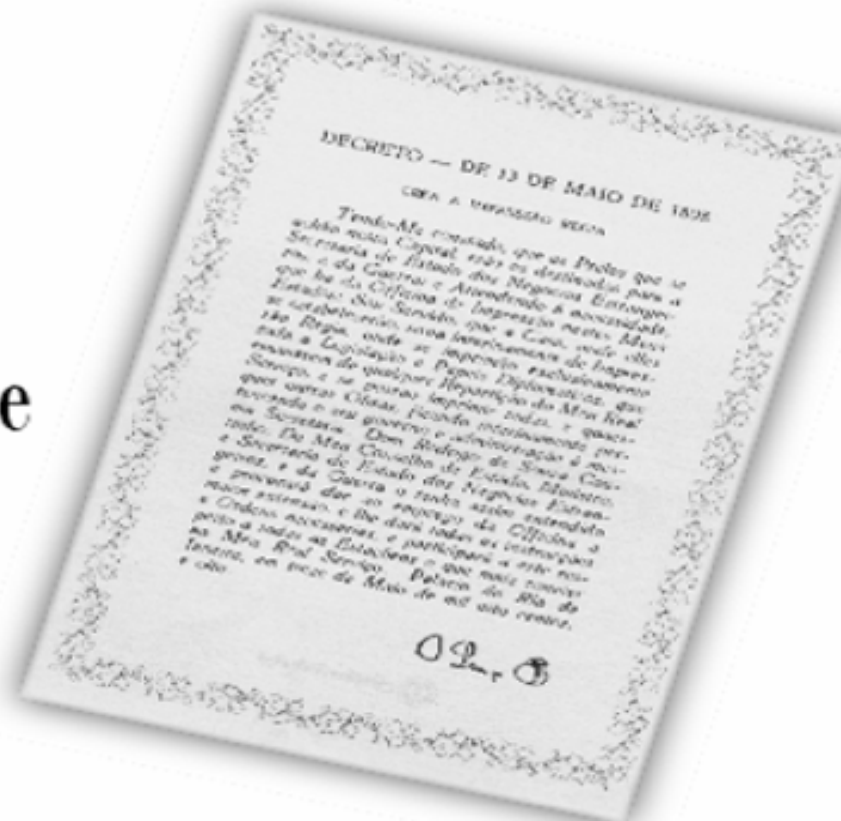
e

DECRETO — DE 13 DE MAIO DE 1808

CRIA A IMPRESSÃO RÉGIA

Tendo-Me constado, que os Prelos que se acham nesta Capital, eram os destinados para a Secretaria de Estado dos Negocios Estrangeiros, e da Guerra; e Attendendo á necessidade que ha da Officina de Impressão nestes Meus Estados: Sou Servido, que a Casa, onde elles se estabeleceram, sirva interinamente de Impressão Regia, onde se imprimam exclusivamente toda a Legislação e Papeis Diplomaticos, que emanarem de qualquer Repartição do Meu Real Serviço; e se possam imprimir todas, e quaesquer outras Obras; ficando inteiramente pertencendo o seu governo e administração á mesma Secretaria. Dom Rodrigo de Souza Coutinho, Do Meu Conselho de Estado, Ministro e Secretario de Estado dos Negocios Estrangeiros, e da Guerra o tenha assim entendido e procurará dar ao emprego da Officina a maior extensão, e lhe dará todas as instrucções e Ordens necessarias, e participará a este respeito a todas as Estações o que mais convier ao Meu Real Serviço. Palacio do Rio de Janeiro, em treze de Maio de mil oito centos e oito.

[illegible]